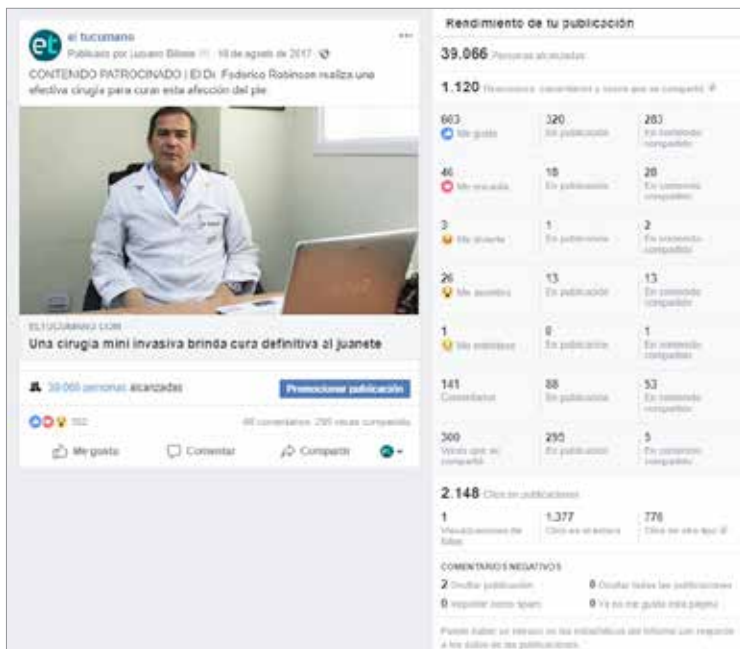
el tucumano
Publicado por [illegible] · 18 de agosto de 2017 ·

CONTENIDO PATROCINADO | El Dr. Federico Robinson realiza una efectiva cirugía para curar esta afección del pie.

ELTUCUMANO.COM
Una cirugía mini invasiva brinda cura definitiva al juanete

39.066 personas alcanzadas
Promocionar publicación

552
66 comentarios 295 veces compartido

Me gusta
Comentar
Compartir

Rendimiento de tu publicación

39.066 Personas alcanzadas

1.120 Reacciones, comentarios y veces que se compartió

| 603 Me gusta | 320 En publicación | 283 En contenido compartido |
|---|---|---|
| 46 Me encanta | 18 En publicación | 28 En contenido compartido |
| 3 Me divierte | 1 En publicación | 2 En contenido compartido |
| 26 Me asombra | 13 En publicación | 13 En contenido compartido |
| 1 Me entristece | 0 En publicación | 1 En contenido compartido |
| 141 Comentarios | 88 En publicación | 53 En contenido compartido |
| 300 Veces que se compartió | 295 En publicación | 5 En contenido compartido |

2.148 Clics en publicaciones

| 1 Visualizaciones de fotos | 1.377 Clics en el enlace | 770 Otros clics |
|---|---|---|

COMENTARIOS NEGATIVOS
2 Ocultar publicación
0 Ocultar todas las publicaciones
0 Reportar como spam
0 Ya no me gusta esta página

Puede haber un retraso en las estadísticas del informe con respecto a los datos de las publicaciones